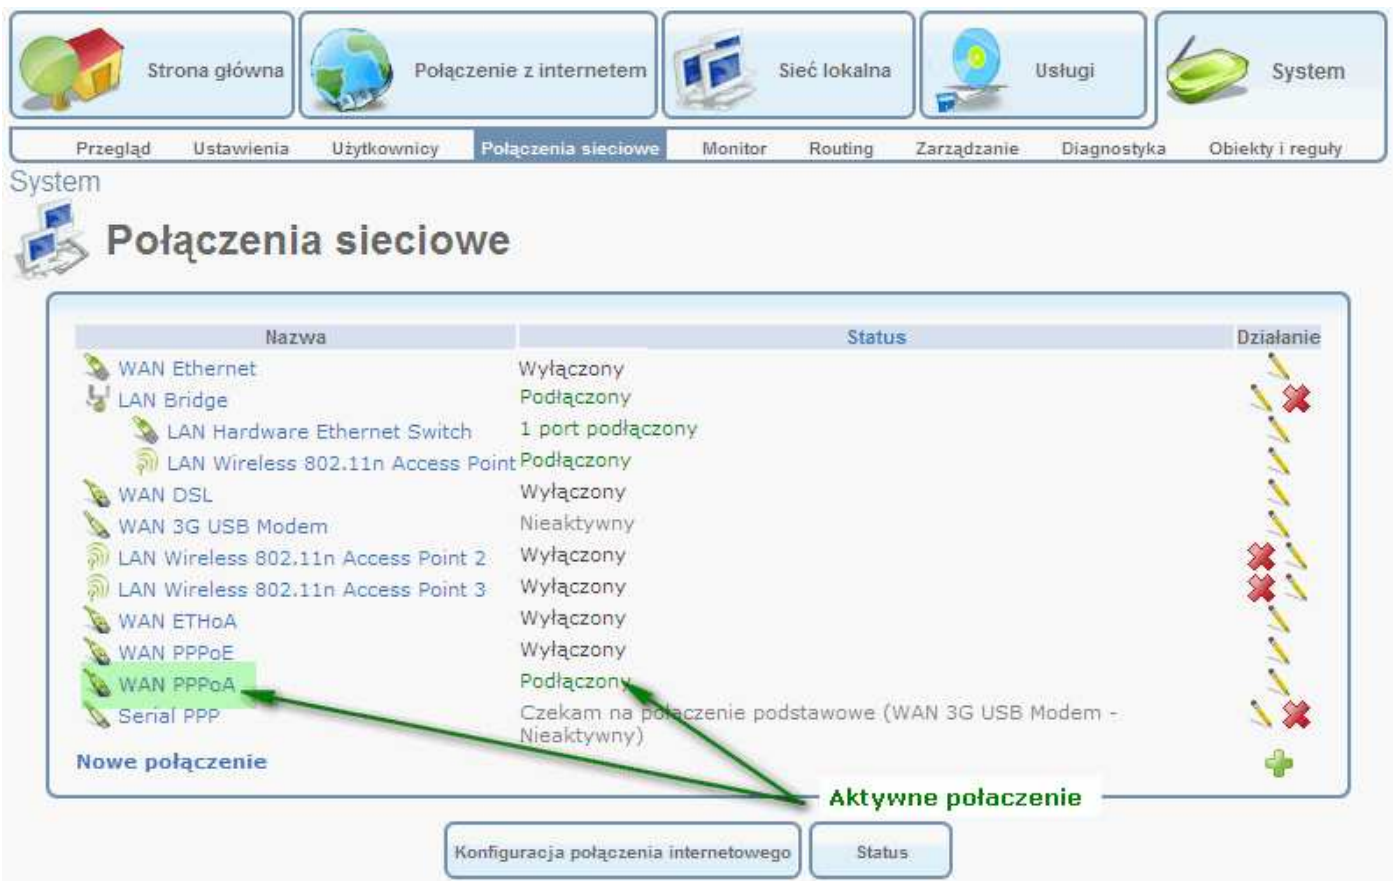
Strona główna | Połączenie z internetem | Sieć lokalna | Usługi | System

Przegląd | Ustawienia | Użytkownicy | Połączenia sieciowe | Monitor | Routing | Zarządzanie | Diagnostyka | Obiekty i reguły

System

Połączenia sieciowe

| Nazwa | Status | Działanie |
|---|---|---|
| WAN Ethernet | Wyłączony | |
| LAN Bridge | Podłączony | |
| LAN Hardware Ethernet Switch | 1 port podłączony | |
| LAN Wireless 802.11n Access Point | Podłączony | |
| WAN DSL | Wyłączony | |
| WAN 3G USB Modem | Nieaktywny | |
| LAN Wireless 802.11n Access Point 2 | Wyłączony | |
| LAN Wireless 802.11n Access Point 3 | Wyłączony | |
| WAN ETHoA | Wyłączony | |
| WAN PPPoE | Wyłączony | |
| WAN PPPoA | Podłączony | |
| Serial PPP | Czekam na połączenie podstawowe (WAN 3G USB Modem - Nieaktywny) | |

Nowe połączenie

Aktywne połaczenie

Konfiguracja połączenia internetowego | Status